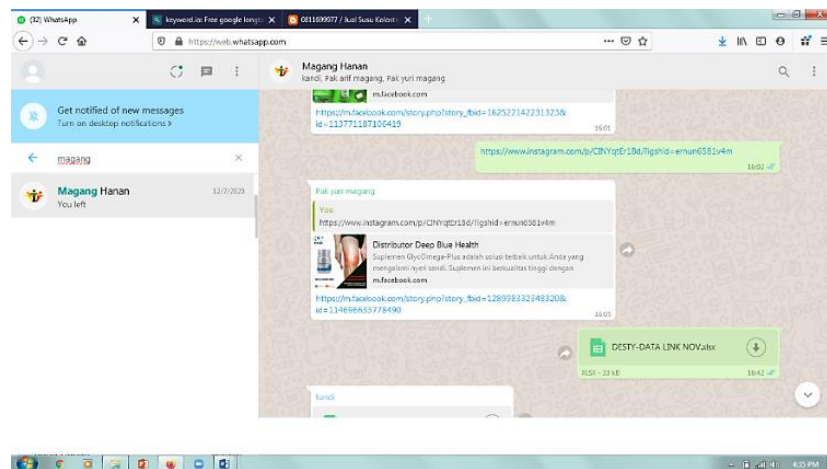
(32) WhatsApp
keyword.io: Free google longta
0811699977 / Jual Susu Kolostr
https://web.whatsapp.com

Get notified of new messages
Turn on desktop notifications >

magang

Magang Hanan 12/7/2020
You left

Magang Hanan
kandi, Pak arif magang, Pak yuri magang

m.facebook.com
https://m.facebook.com/story.php?story_fbid=162522142231323&id=113771187100419
16:01

https://www.instagram.com/p/CINYqtEr13d/?igshid=ernun6581v4m
16:02

Pak yuri magang
You
https://www.instagram.com/p/CINYqtEr13d/?igshid=ernun6581v4m
Distributor Deep Blue Health
Suplemen GlycOmega-Plus adalah solusi terbaik untuk Anda yang mengalami nyeri sendi. Suplemen ini berkualitas tinggi dengan
m.facebook.com
https://m.facebook.com/story.php?story_fbid=128998332348320&id=114698633778490
16:01

DESTY-DATA LINK NOV.xlsx
XLSX • 33 kB
16:42

kandi

4:35 PM